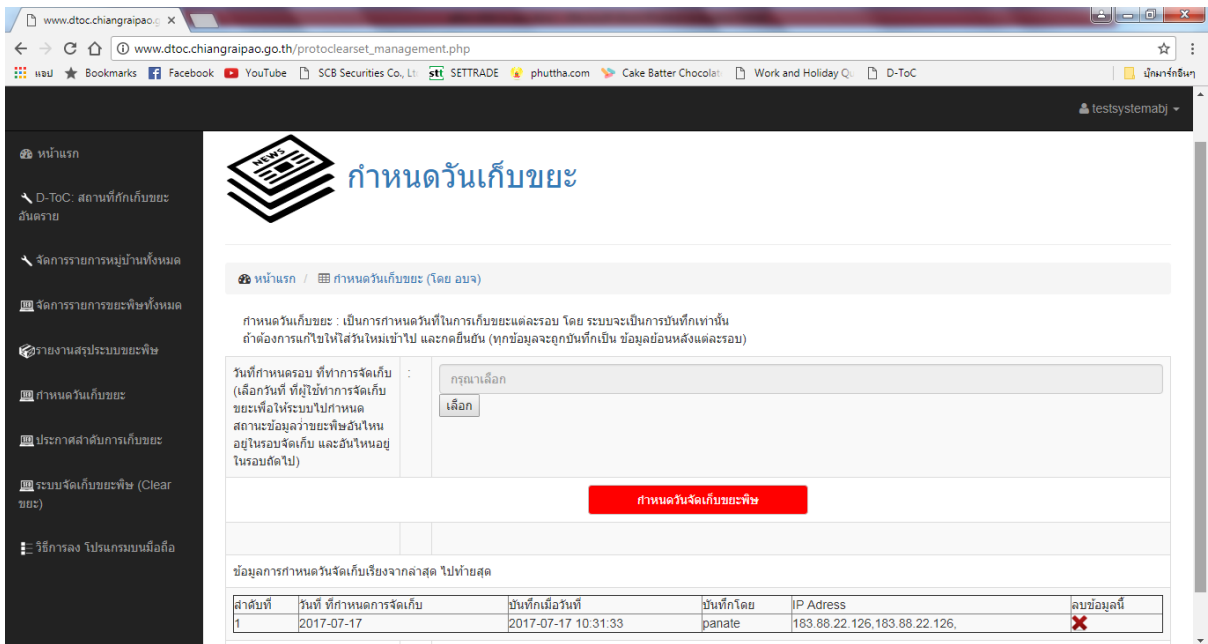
www.dtoc.chiangraipao.g ×

www.dtoc.chiangraipao.go.th/protoclearset_management.php

แอป Bookmarks Facebook YouTube SCB Securities Co., Lt SETTRADE phuttha.com Cake Batter Chocolat Work and Holiday Q D-ToC บุ๊กมาร์กอื่นๆ

testsystemabj

หน้าแรก

D-ToC: สถานที่กักเก็บขยะอันตราย

จัดการรายการหมู่บ้านทั้งหมด

จัดการรายการขยะพิษทั้งหมด

รายงานสรุประบบขยะพิษ

กำหนดวันเก็บขยะ

ประกาศลำดับการเก็บขยะ

ระบบจัดเก็บขยะพิษ (Clear ขยะ)

วิธีการลง โปรแกรมบนมือถือ

กำหนดวันเก็บขยะ

หน้าแรก / กำหนดวันเก็บขยะ (โดย อบจ)

กำหนดวันเก็บขยะ : เป็นการกำหนดวันที่ในการเก็บขยะแต่ละรอบ โดย ระบบจะเป็นการบันทึกเท่านั้น ถ้าต้องการแก้ไขให้ใส่วันใหม่เข้าไป และกดยืนยัน (ทุกข้อมูลจะถูกบันทึกเป็น ข้อมูลย้อนหลังแต่ละรอบ)

วันที่กำหนดรอบ ที่ทำการจัดเก็บ (เลือกวันที่ ที่ผู้ใช้ทำการจัดเก็บขยะเพื่อให้ระบบไปกำหนดสถานะข้อมูลว่าขยะพิษอันไหนอยู่ในรอบจัดเก็บ และอันไหนอยู่ในรอบถัดไป) :

กรุณาเลือก

เลือก

กำหนดวันจัดเก็บขยะพิษ

ข้อมูลการกำหนดวันจัดเก็บเรียงจากล่าสุด ไปท้ายสุด

| ลำดับที่ | วันที่ ที่กำหนดการจัดเก็บ | บันทึกเมื่อวันที่ | บันทึกโดย | IP Adress | ลบข้อมูลนี้ |
|---|---|---|---|---|---|
| 1 | 2017-07-17 | 2017-07-17 10:31:33 | panate | 183.88.22.126,183.88.22.126, | |